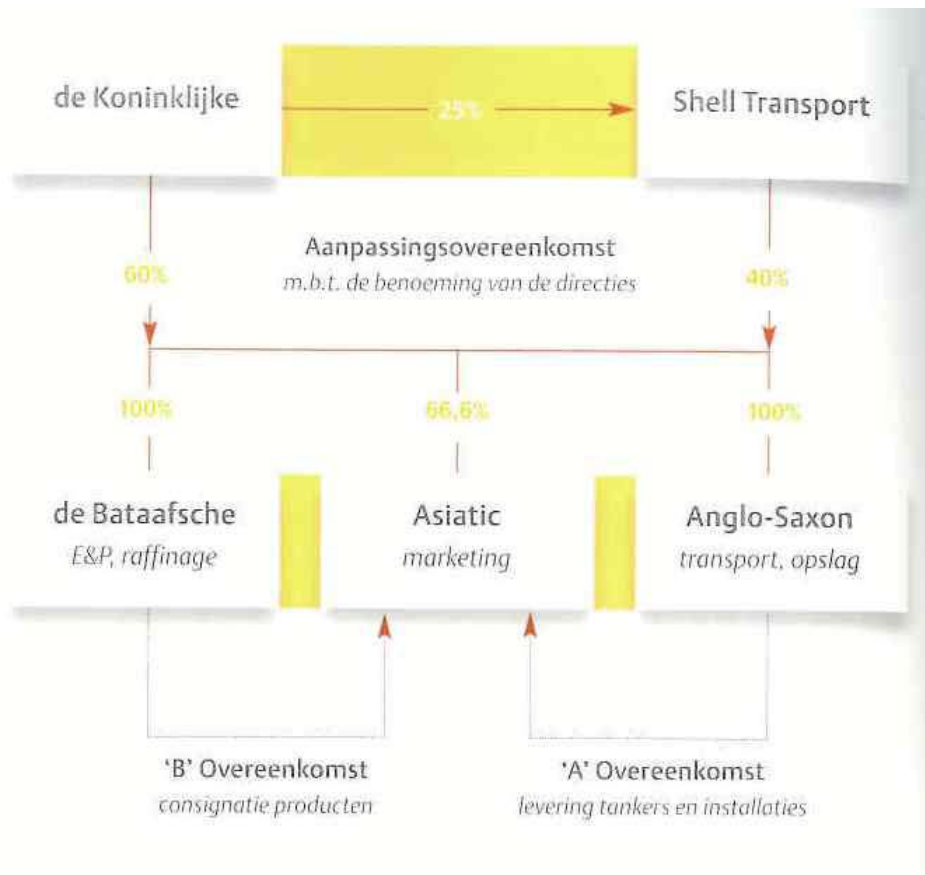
de Koninklijke

25%

Shell Transport

60%

Aanpassingsovereenkomst
m.b.t. de benoeming van de directies

40%

100%

66,6%

100%

de Bataafsche
E&P, raffinage

Asiatic
marketing

Anglo-Saxon
transport, opslag

'B' Overeenkomst
consignatie producten

'A' Overeenkomst
levering tankers en installaties